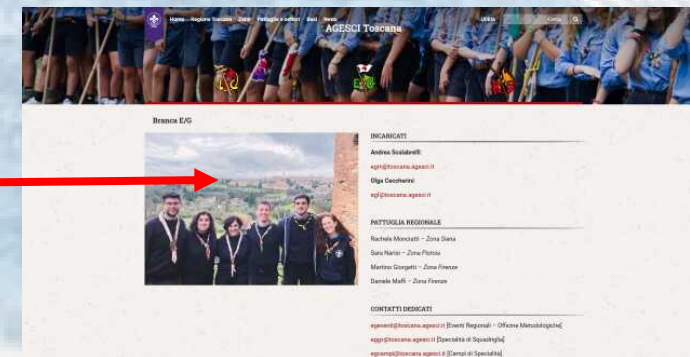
Home Regione Toscana Zone Pattuglie e settori Basi News

AGESCI Toscana

Cerca

Branca E/G

INCARICATI

Andrea Scalabrelli

egm@toscana.agesci.it

Olga Cecchierini

egf@toscana.agesci.it

PATTUGLIA REGIONALE

Rachele Moncratti – Zona Siena

Sara Narisi – Zona Pistoia

Martino Giorgetti – Zona Firenze

Daniele Maffi – Zona Firenze

CONTATTI DEDICATI

egeventi@toscana.agesci.it [Eventi Regionali – Officine Metodologiche]

egsp@toscana.agesci.it [Specialità di Squadriglia]

egcampi@toscana.agesci.it [Campi di Specialità]